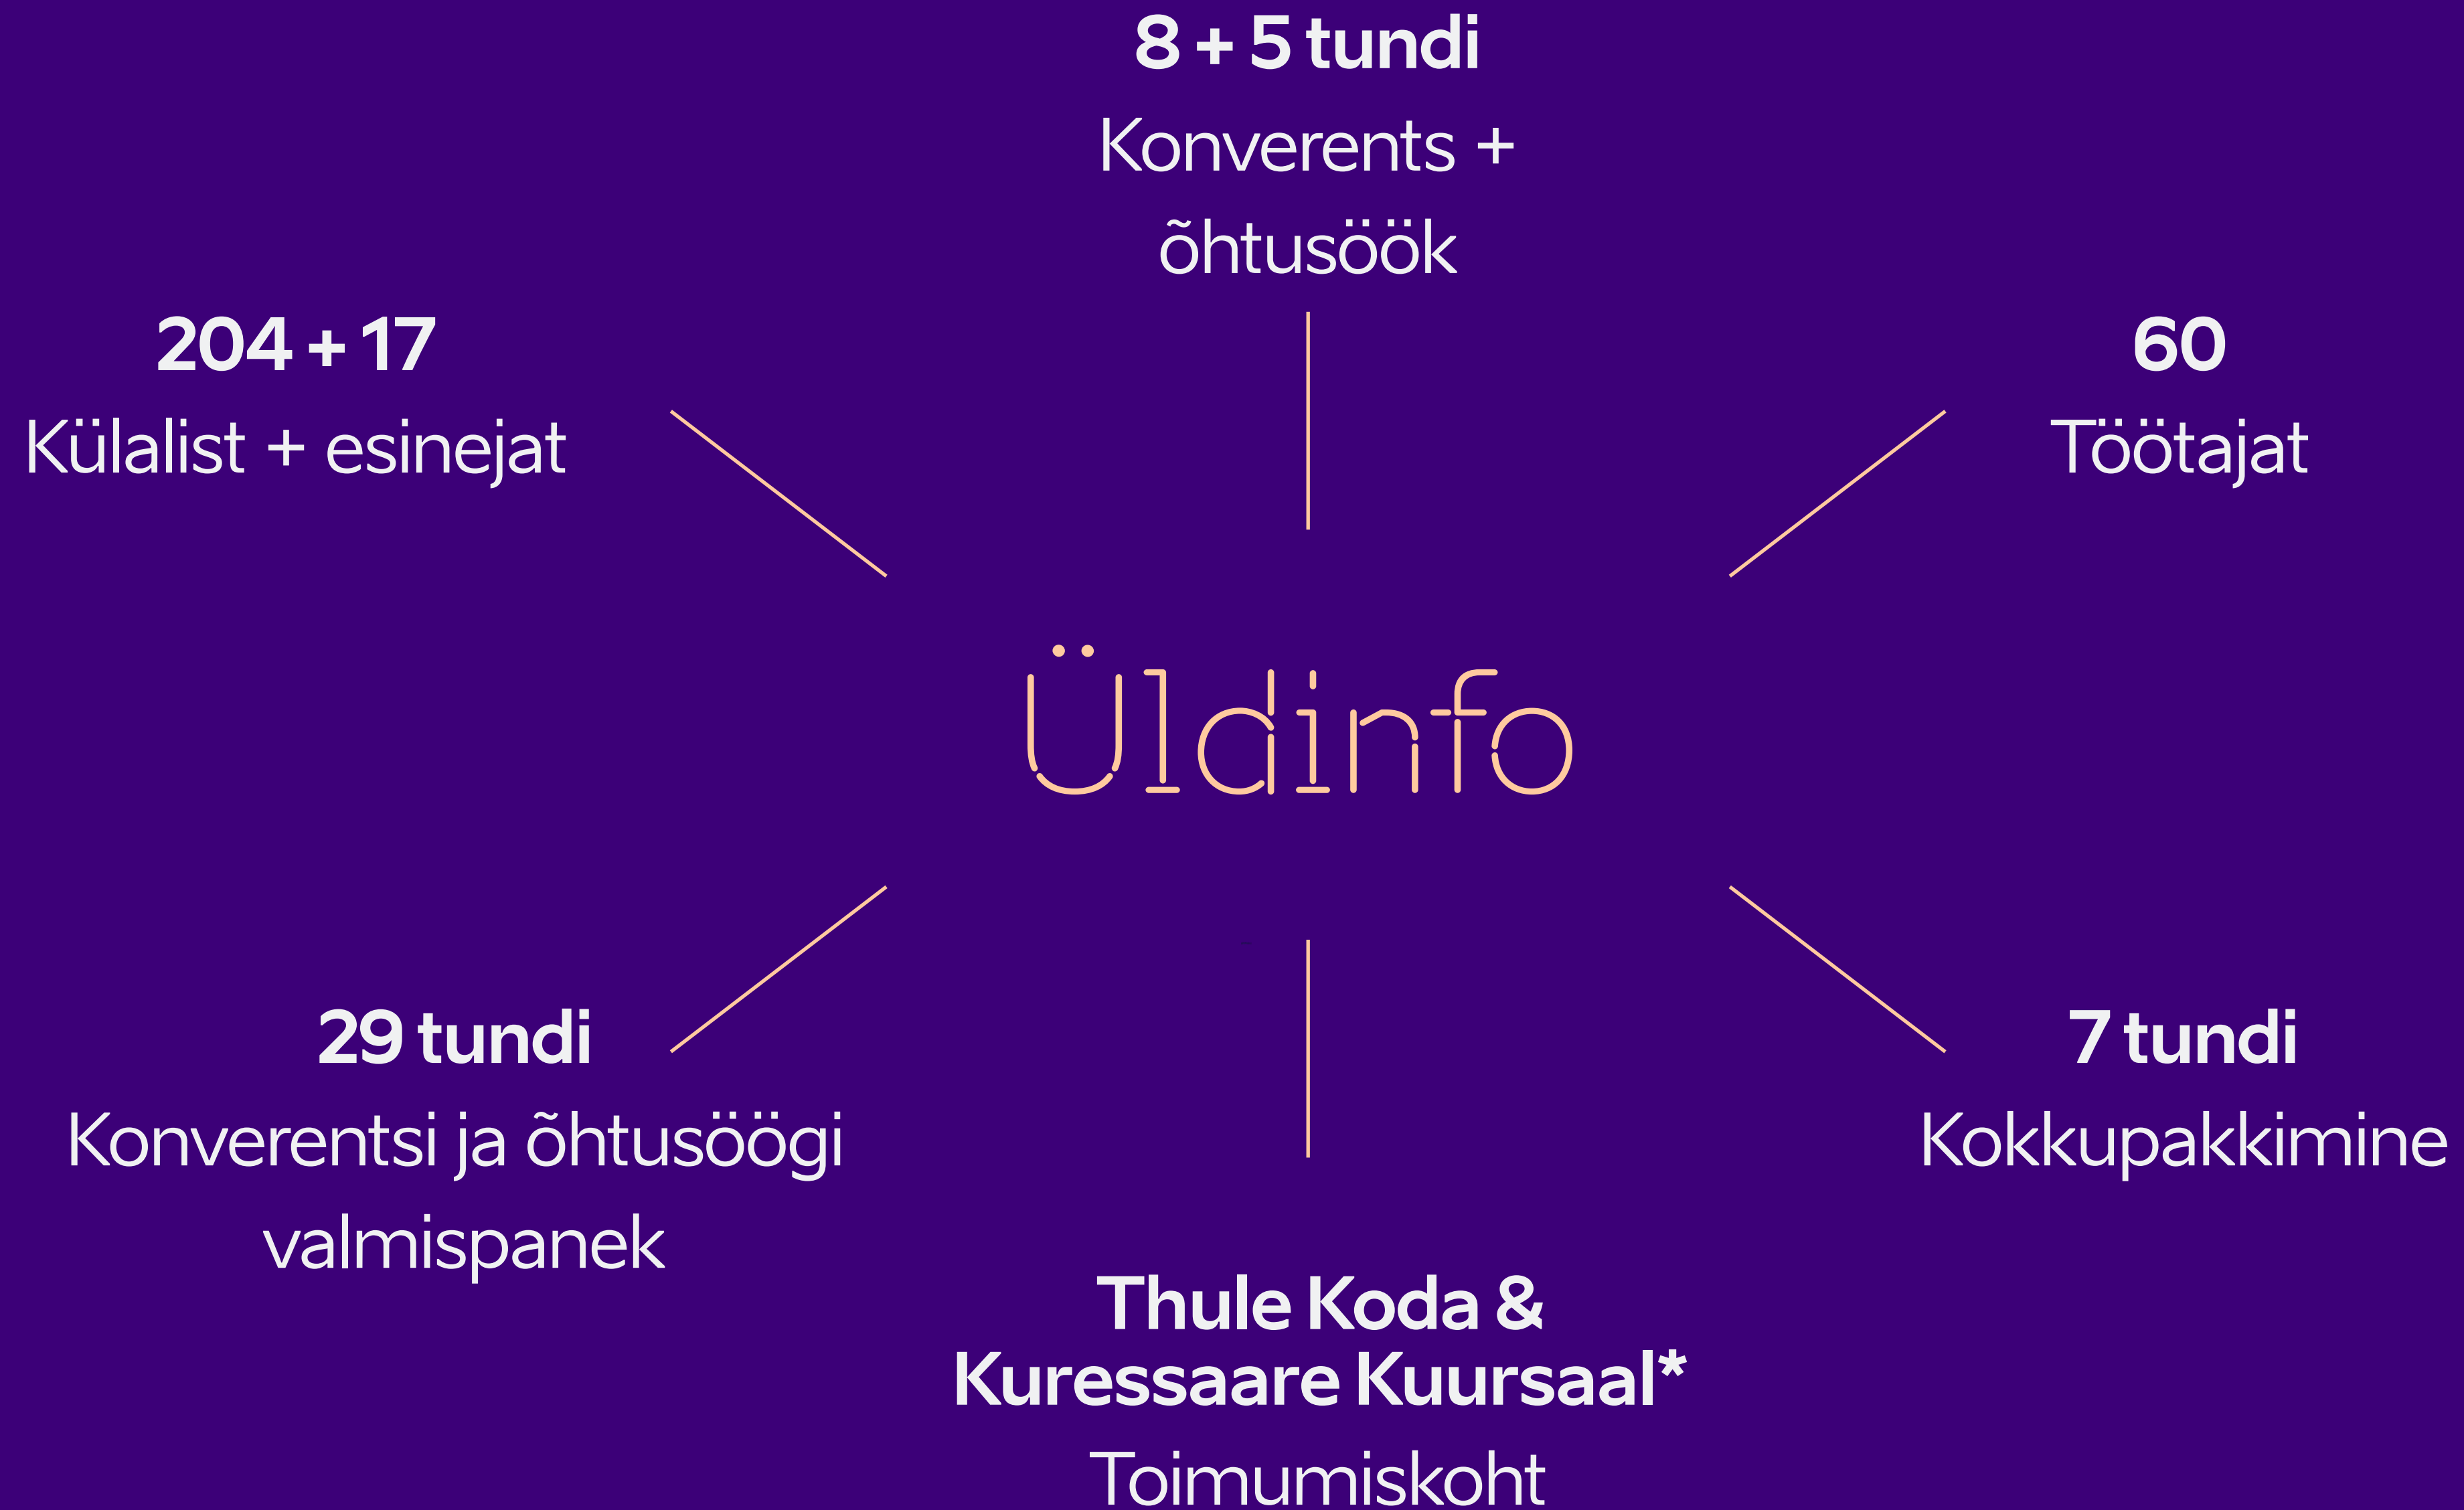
8 + 5 tundi
Konverents + õhtusöök

204 + 17
Külalist + esinejat

60
Töötajat

Üldinfo

29 tundi
Konverentsi ja õhtusöögi valmispanek

7 tundi
Kokkupakkimine

Thule Koda & Kuressaare Kuursaal*
Toimumiskoht